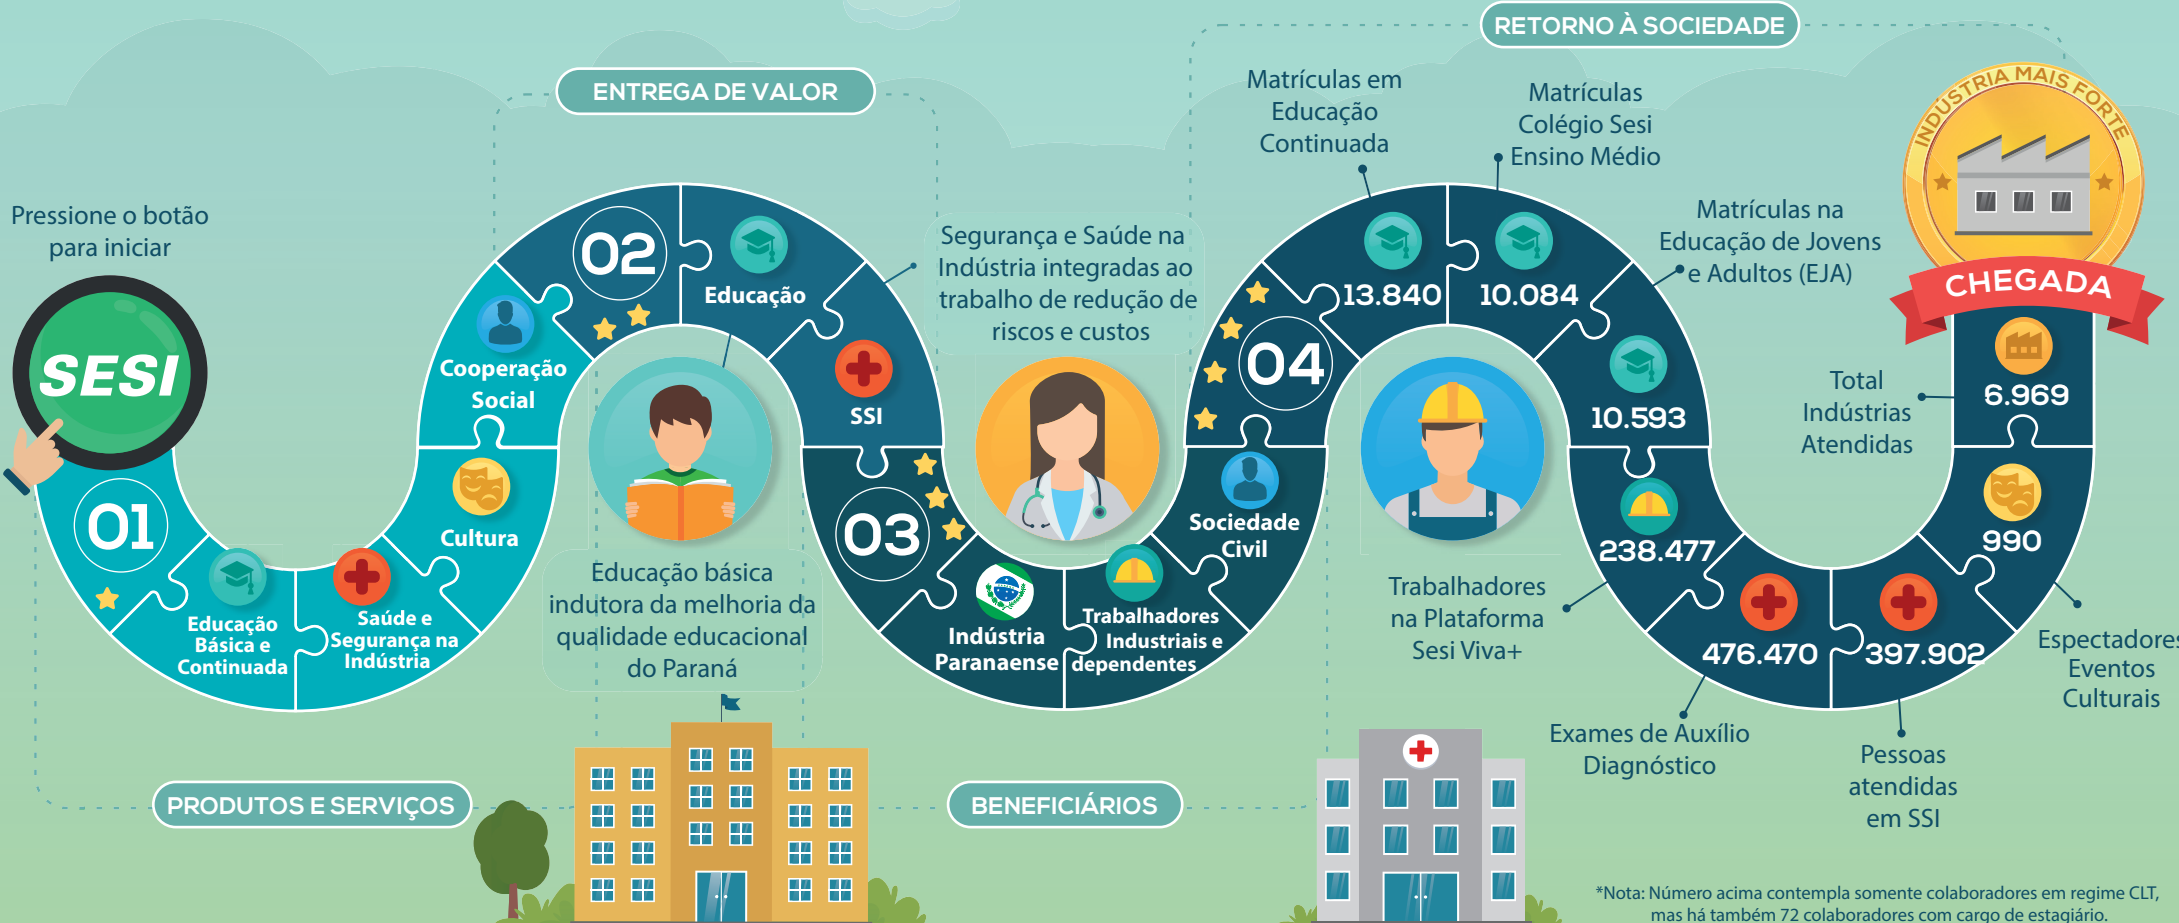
RETORNO À SOCIEDADE

ENTREGA DE VALOR

Pressione o botão para iniciar

SESI

01

Educação Básica e Continuada

Saúde e Segurança na Indústria

Cultura

Cooperação Social

02

Educação

SSI

Educação básica indutora da melhoria da qualidade educacional do Paraná

Segurança e Saúde na Indústria integradas ao trabalho de redução de riscos e custos

03

Indústria Paranaense

Trabalhadores Industriais e dependentes

Sociedade Civil

04

Matrículas em Educação Continuada

13.840

Matrículas Colégio Sesi Ensino Médio

10.084

Matrículas na Educação de Jovens e Adultos (EJA)

10.593

238.477

Trabalhadores na Plataforma Sesi Viva+

476.470

Exames de Auxílio Diagnóstico

397.902

Pessoas atendidas em SSI

990

Espectadores Eventos Culturais

6.969

Total Indústrias Atendidas

INDÚSTRIA MAIS FORTE

CHEGADA

PRODUTOS E SERVIÇOS

BENEFICIÁRIOS

*Nota: Número acima contempla somente colaboradores em regime CLT, mas há também 72 colaboradores com cargo de estagiário.